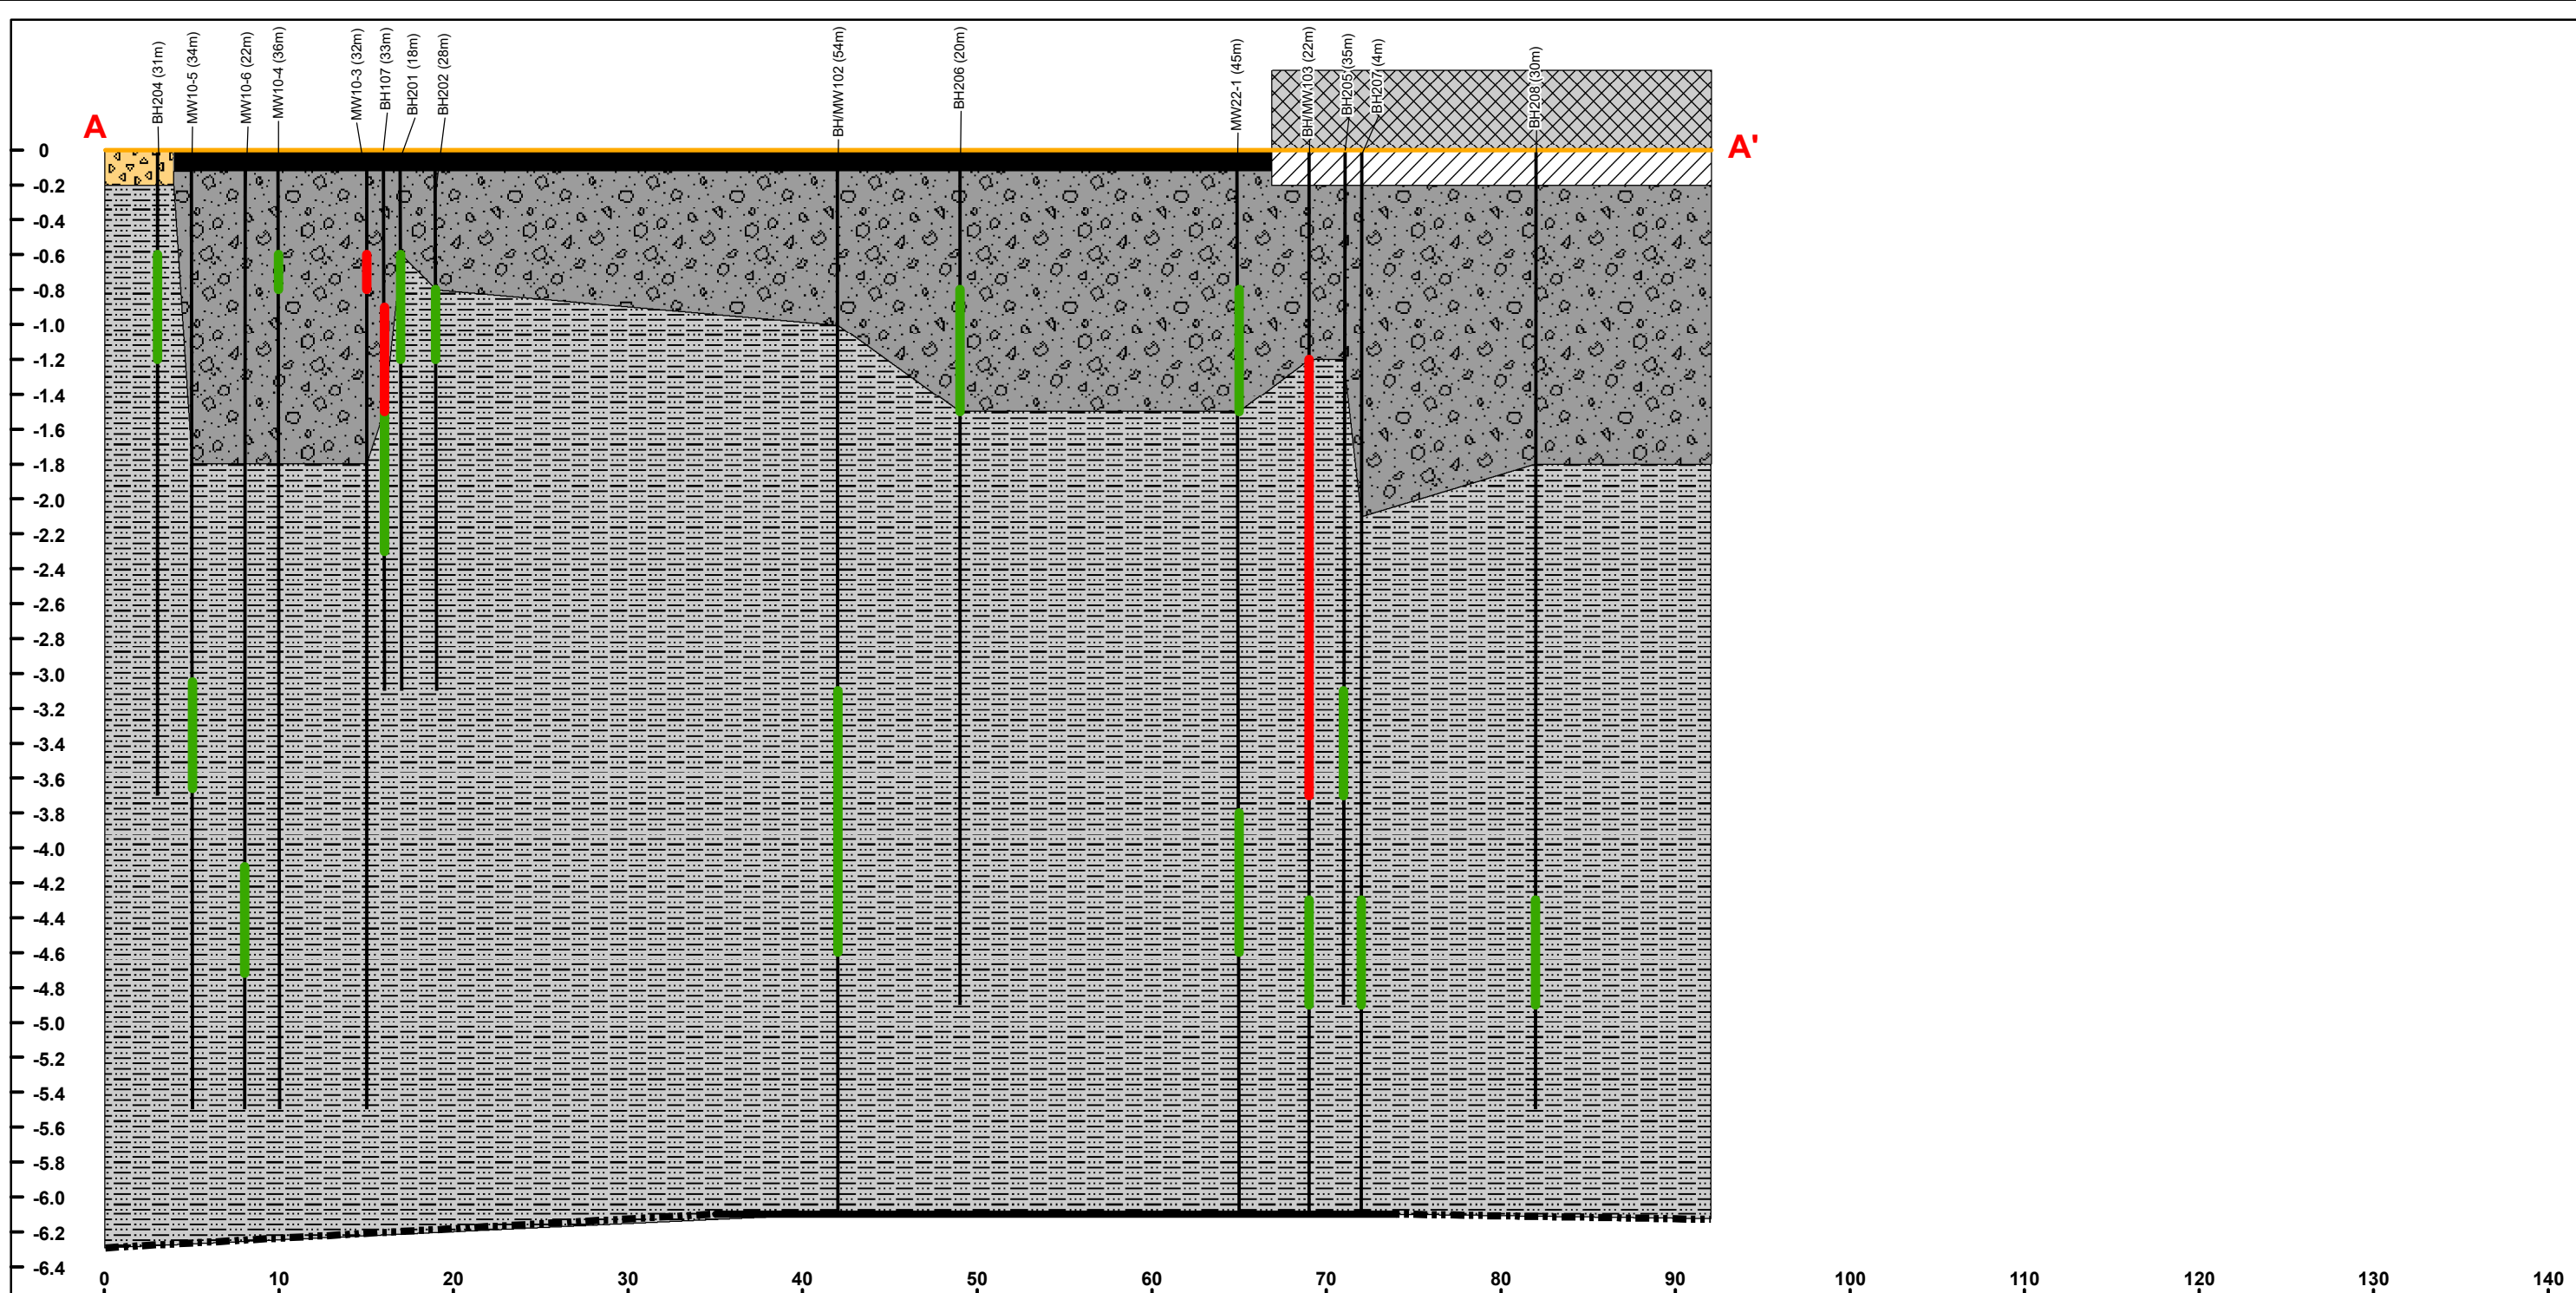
BH204 (31m)
MW10-5 (34m)
MW10-6 (22m)
MW10-4 (36m)
MW10-3 (32m)
BH107 (33m)
BH201 (18m)
BH202 (28m)
BH/MW102 (54m)
BH206 (20m)
MW22-1 (45m)
BH/MW103 (22m)
BH205 (35m)
BH207 (4m)
BH208 (30m)

A
A'

0
-0.2
-0.4
-0.6
-0.8
-1.0
-1.2
-1.4
-1.6
-1.8
-2.0
-2.2
-2.4
-2.6
-2.8
-3.0
-3.2
-3.4
-3.6
-3.8
-4.0
-4.2
-4.4
-4.6
-4.8
-5.0
-5.2
-5.4
-5.6
-5.8
-6.0
-6.2
-6.4

0 10 20 30 40 50 60 70 80 90 100 110 120 130 140